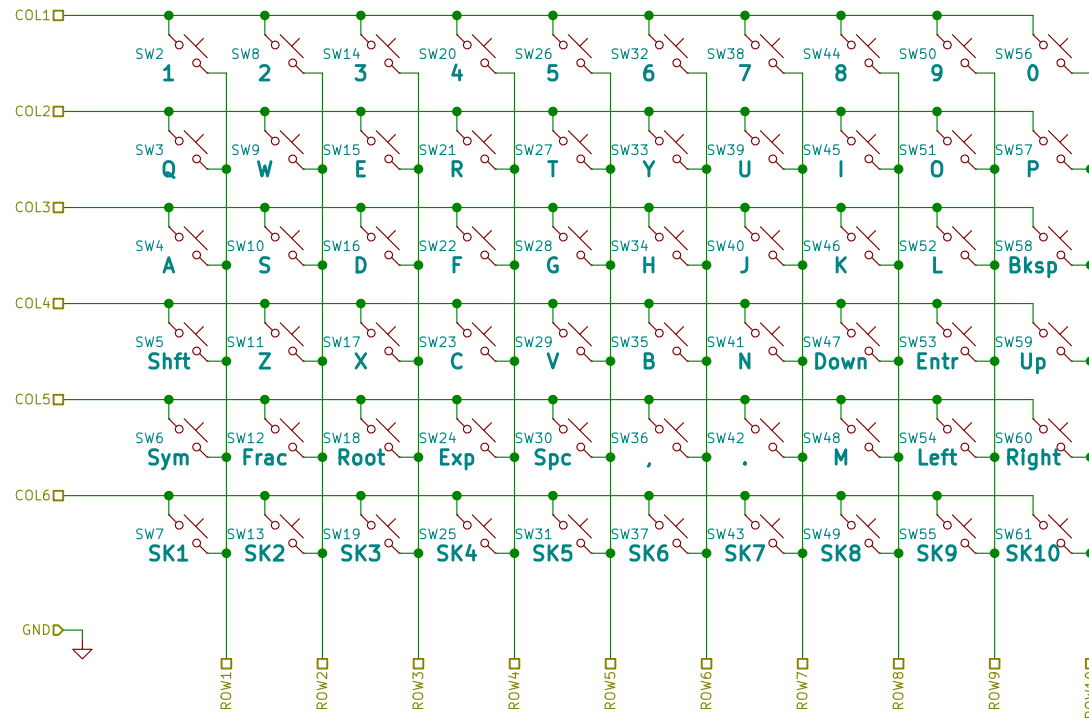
COL1
SW2 1 SW8 2 SW14 3 SW20 4 SW26 5 SW32 6 SW38 7 SW44 8 SW50 9 SW56 0

COL2
SW3 Q SW9 W SW15 E SW21 R SW27 T SW33 Y SW39 U SW45 I SW51 O SW57 P

COL3
SW4 A SW10 S SW16 D SW22 F SW28 G SW34 H SW40 J SW46 K SW52 L SW58 Bksp

COL4
SW5 Shft SW11 Z SW17 X SW23 C SW29 V SW35 B SW41 N SW47 Down SW53 Entr SW59 Up

COL5
SW6 Sym SW12 Frac SW18 Root SW24 Exp SW30 Spc SW36 , SW42 . SW48 M SW54 Left SW60 Right

COL6
SW7 SK1 SW13 SK2 SW19 SK3 SW25 SK4 SW31 SK5 SW37 SK6 SW43 SK7 SW49 SK8 SW55 SK9 SW61 SK10

GND

ROW1 ROW2 ROW3 ROW4 ROW5 ROW6 ROW7 ROW8 ROW9 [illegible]